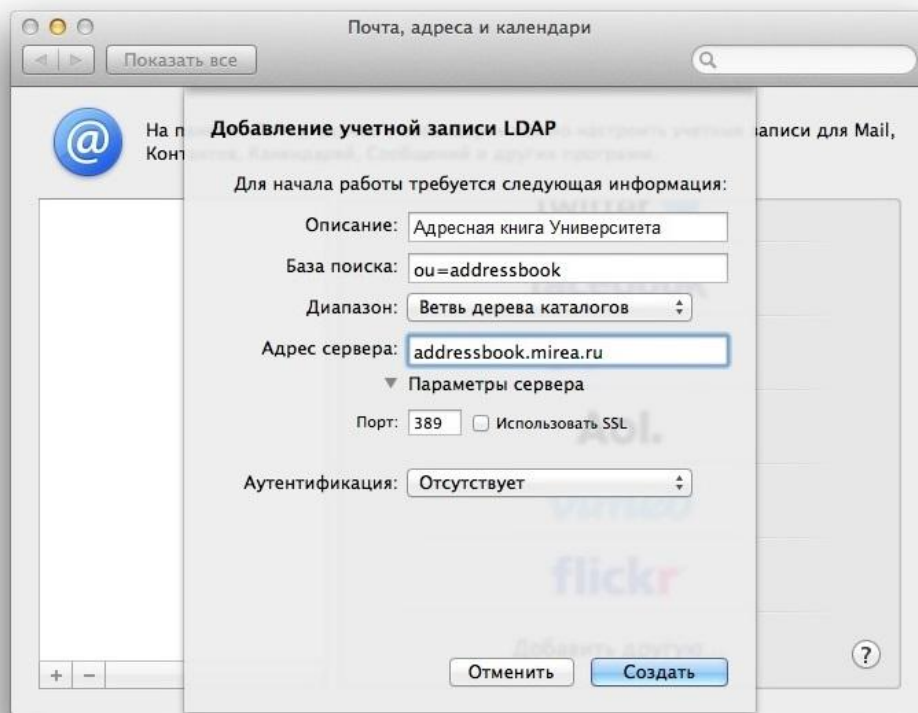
Почта, адреса и календари

Показать все

На п
Конт

записи для Mail,

Добавление учетной записи LDAP

Для начала работы требуется следующая информация:

Описание: Адресная книга Университета

База поиска: ou=addressbook

Диапазон: Ветвь дерева каталогов

Адрес сервера: addressbook.mirea.ru

Параметры сервера

Порт: 389 Использовать SSL

Аутентификация: Отсутствует

Отменить Создать

?

+ −